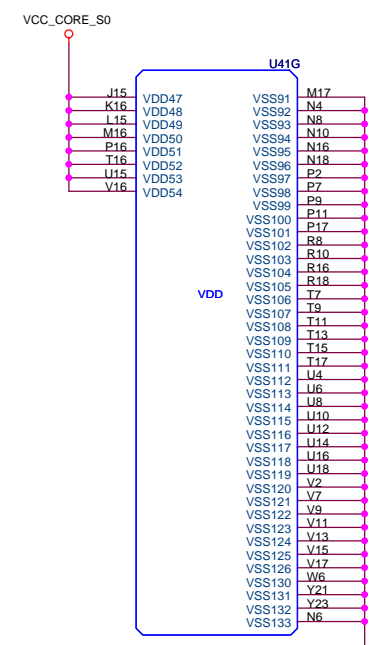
VCC_CORE_S0

U41G

J15 VDD47
K16 VDD48
L15 VDD49
M16 VDD50
P16 VDD51
T16 VDD52
U15 VDD53
V16 VDD54

VDD

VSS91 M17
VSS92 N4
VSS93 N8
VSS94 N10
VSS95 N16
VSS96 N18
VSS97 P2
VSS98 P7
VSS99 P9
VSS100 P11
VSS101 P17
VSS102 R8
VSS103 R10
VSS104 R16
VSS105 R18
VSS106 T7
VSS107 T9
VSS108 T11
VSS109 T13
VSS110 T15
VSS111 T17
VSS112 U4
VSS113 U6
VSS114 U8
VSS115 U10
VSS116 U12
VSS117 U14
VSS118 U16
VSS119 U18
VSS120 V2
VSS121 V7
VSS122 V9
VSS123 V11
VSS124 V13
VSS125 V15
VSS126 V17
VSS130 W6
VSS131 Y21
VSS132 Y23
VSS133 N6